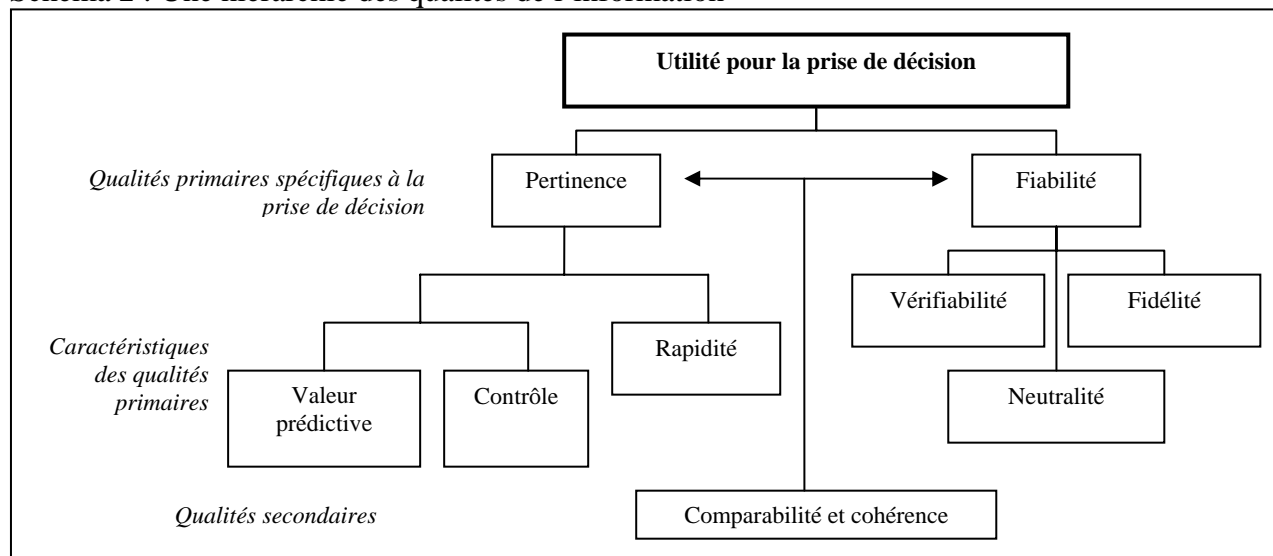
Schéma 2 : Une hiérarchie des qualités de l'information

Utilité pour la prise de décision

Qualités primaires spécifiques à la prise de décision

Pertinence

Fiabilité

Vérifiabilité

Fidélité

Caractéristiques des qualités primaires

Rapidité

Valeur prédictive

Contrôle

Neutralité

Qualités secondaires

Comparabilité et cohérence